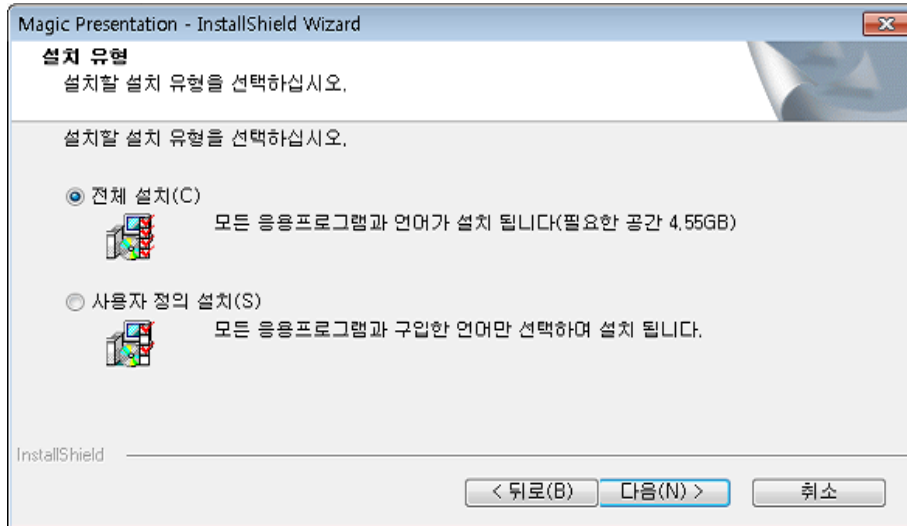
Magic Presentation - InstallShield Wizard

설치 유형
설치할 설치 유형을 선택하십시오.

설치할 설치 유형을 선택하십시오.

전체 설치(C)
모든 응용프로그램과 언어가 설치 됩니다(필요한 공간 4.55GB)

사용자 정의 설치(S)
모든 응용프로그램과 구입한 언어만 선택하여 설치 됩니다.

InstallShield

< 뒤로(B) 다음(N) > 취소